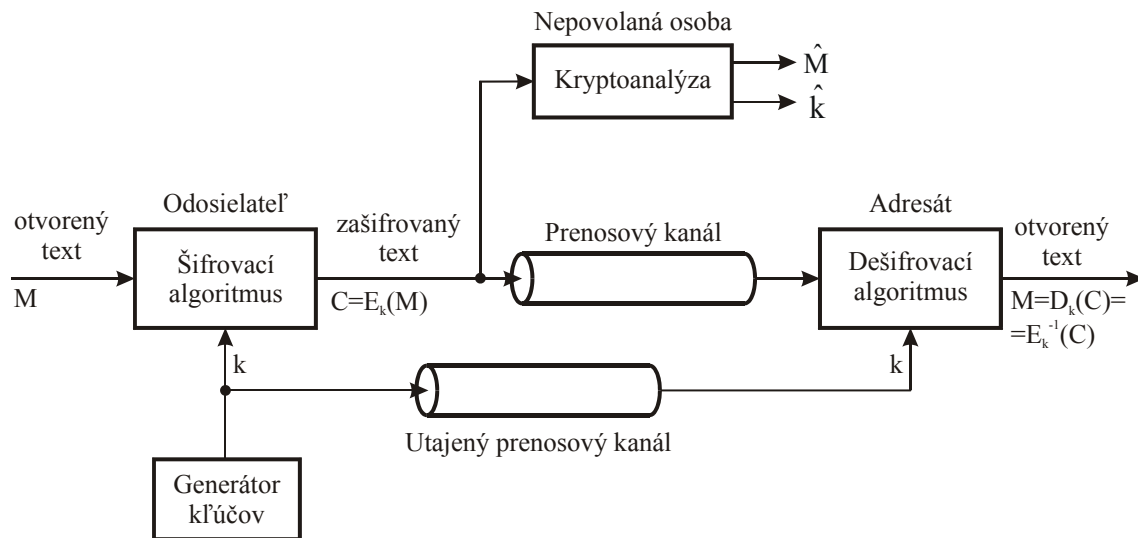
Nepovolaná osoba

Kryptoanalýza

$\hat{M}$

$\hat{k}$

otvorený text

M

Odosielateľ

Šifrovací algoritmus

zašifrovaný text

$C=E_k(M)$

Prenosový kanál

Adresát

Dešifrovací algoritmus

otvorený text

$M=D_k(C)=$
$=E_k^{-1}(C)$

k

k

Utajený prenosový kanál

Generátor kľúčov